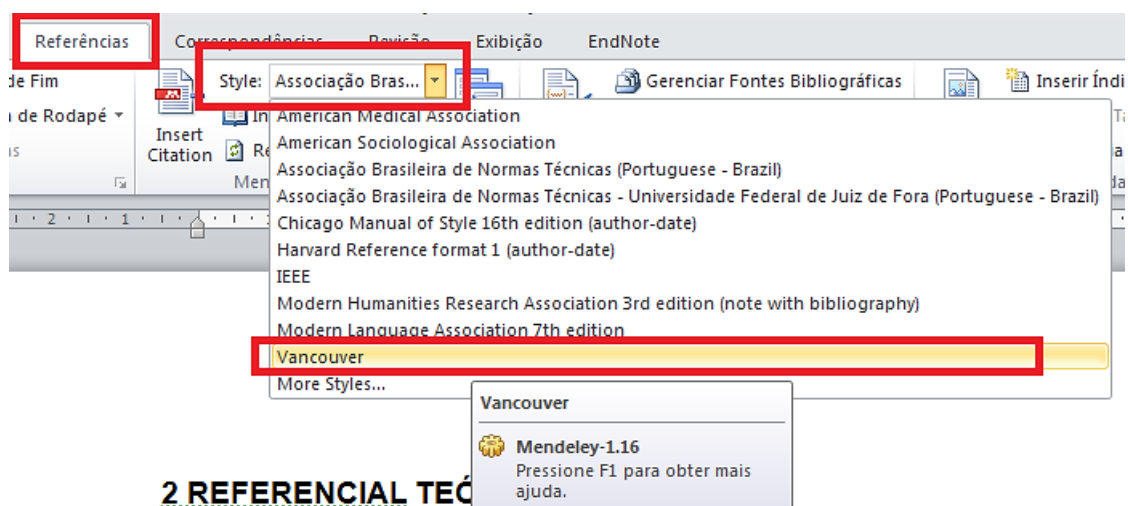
Referências
Correspondências
Revisão
Exibição
EndNote
de Fim
de Rodapé
Insert Citation
Style: Associação Bras...
Gerenciar Fontes Bibliográficas
Inserir Índi
American Medical Association
American Sociological Association
Associação Brasileira de Normas Técnicas (Portuguese - Brazil)
Associação Brasileira de Normas Técnicas - Universidade Federal de Juiz de Fora (Portuguese - Brazil)
Chicago Manual of Style 16th edition (author-date)
Harvard Reference format 1 (author-date)
IEEE
Modern Humanities Research Association 3rd edition (note with bibliography)
Modern Language Association 7th edition
Vancouver
More Styles...
Vancouver
Mendeley-1.16
Pressione F1 para obter mais ajuda.
2 REFERENCIAL TEÓ